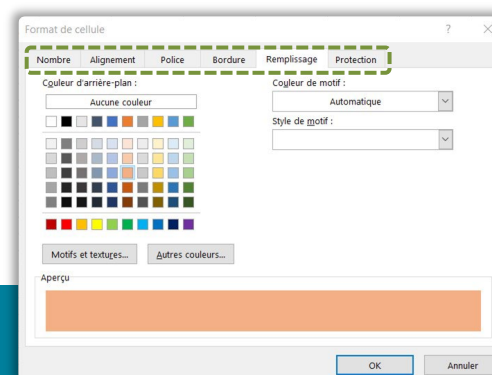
Format de cellule

?

Nombre
Alignement
Police
Bordure
Remplissage
Protection

Couleur d'arrière-plan :

Aucune couleur

Couleur de motif :

Automatique

Style de motif :

Motifs et textures...

Autres couleurs...

Aperçu

OK

Annuler